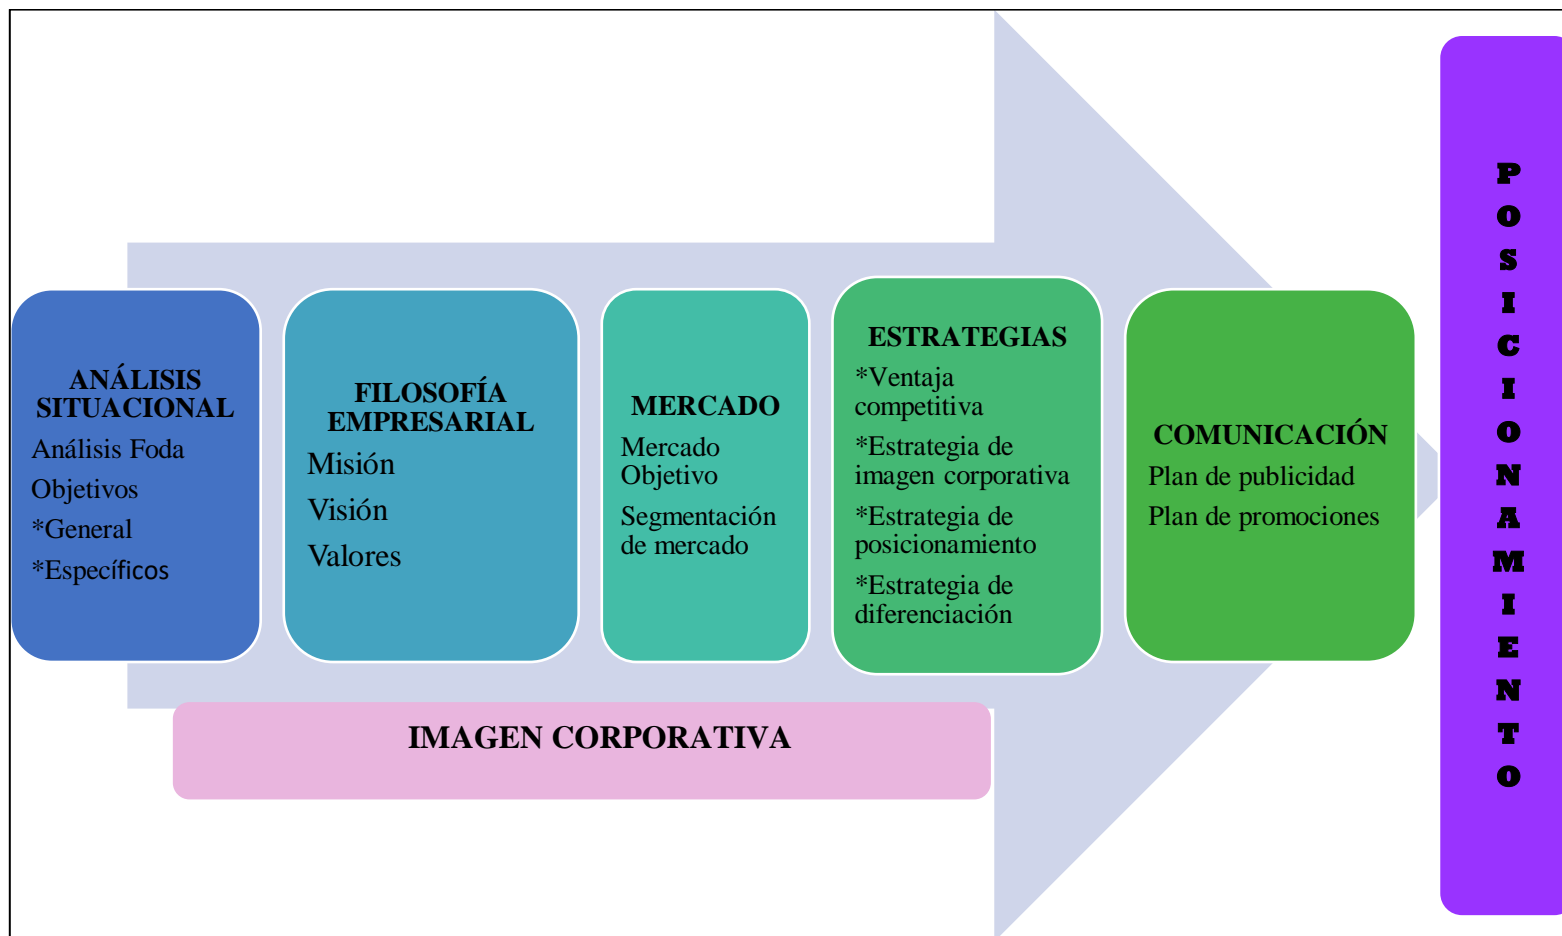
ANÁLISIS SITUACIONAL
Análisis Foda
Objetivos
*General
*Específicos

FILOSOFÍA EMPRESARIAL
Misión
Visión
Valores

MERCADO
Mercado Objetivo
Segmentación de mercado

ESTRATEGIAS
*Ventaja competitiva
*Estrategia de imagen corporativa
*Estrategia de posicionamiento
*Estrategia de diferenciación

COMUNICACIÓN
Plan de publicidad
Plan de promociones

IMAGEN CORPORATIVA

POSICIONAMIENTO